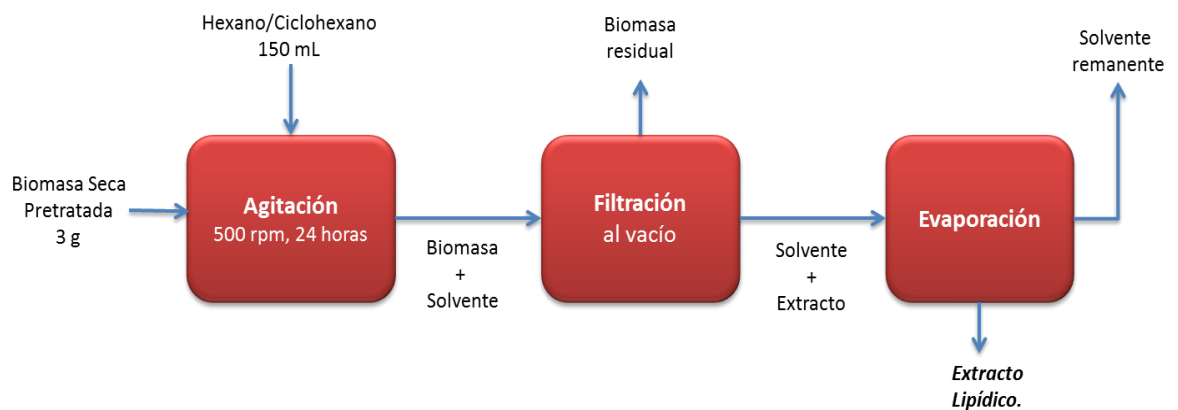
Hexano/Ciclohexano
150 mL

Biomasa
residual

Solvente
remanente

Biomasa Seca
Pretratada
3 g

**Agitación**
500 rpm, 24 horas

Biomasa
+
Solvente

**Filtración**
al vacío

Solvente
+
Extracto

**Evaporación**

***Extracto Lipídico.***